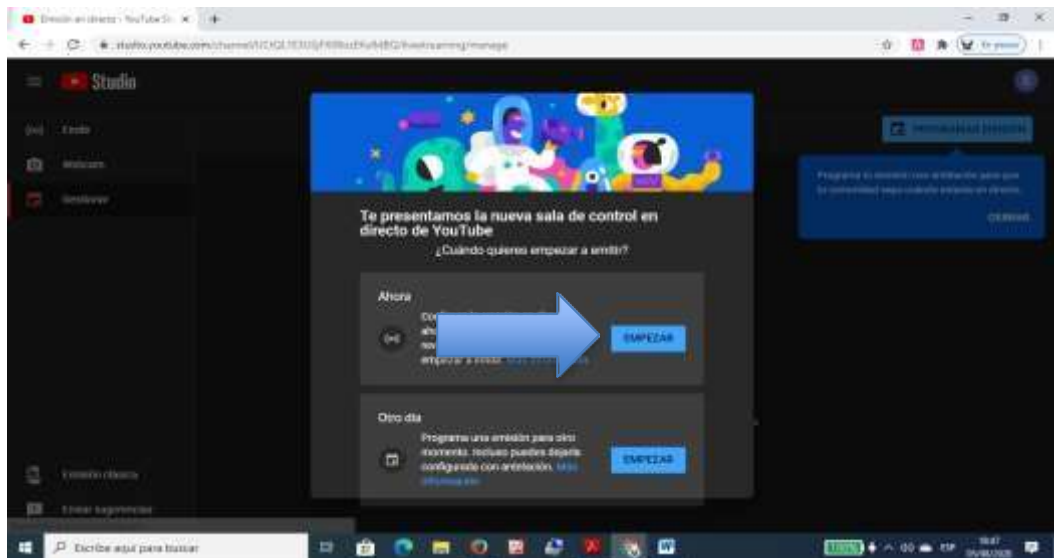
Emisión en directo - YouTube St

studio.youtube.com/channel/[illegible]/livestreaming/manage

Studio

Emitir

Webcam

Gestionar

Programar emisión

Programa tu emisión con antelación para que tu comunidad sepa cuándo estarás en directo.

CERRAR

Te presentamos la nueva sala de control en directo de YouTube

¿Cuándo quieres empezar a emitir?

Ahora

Co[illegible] ah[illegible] no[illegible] empezar a emitir. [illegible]

EMPEZAR

Otro día

Programa una emisión para otro momento. Incluso puedes dejarla configurada con antelación. Más información

EMPEZAR

Emisión clásica

Enviar sugerencias

Escribe aquí para buscar

ESP